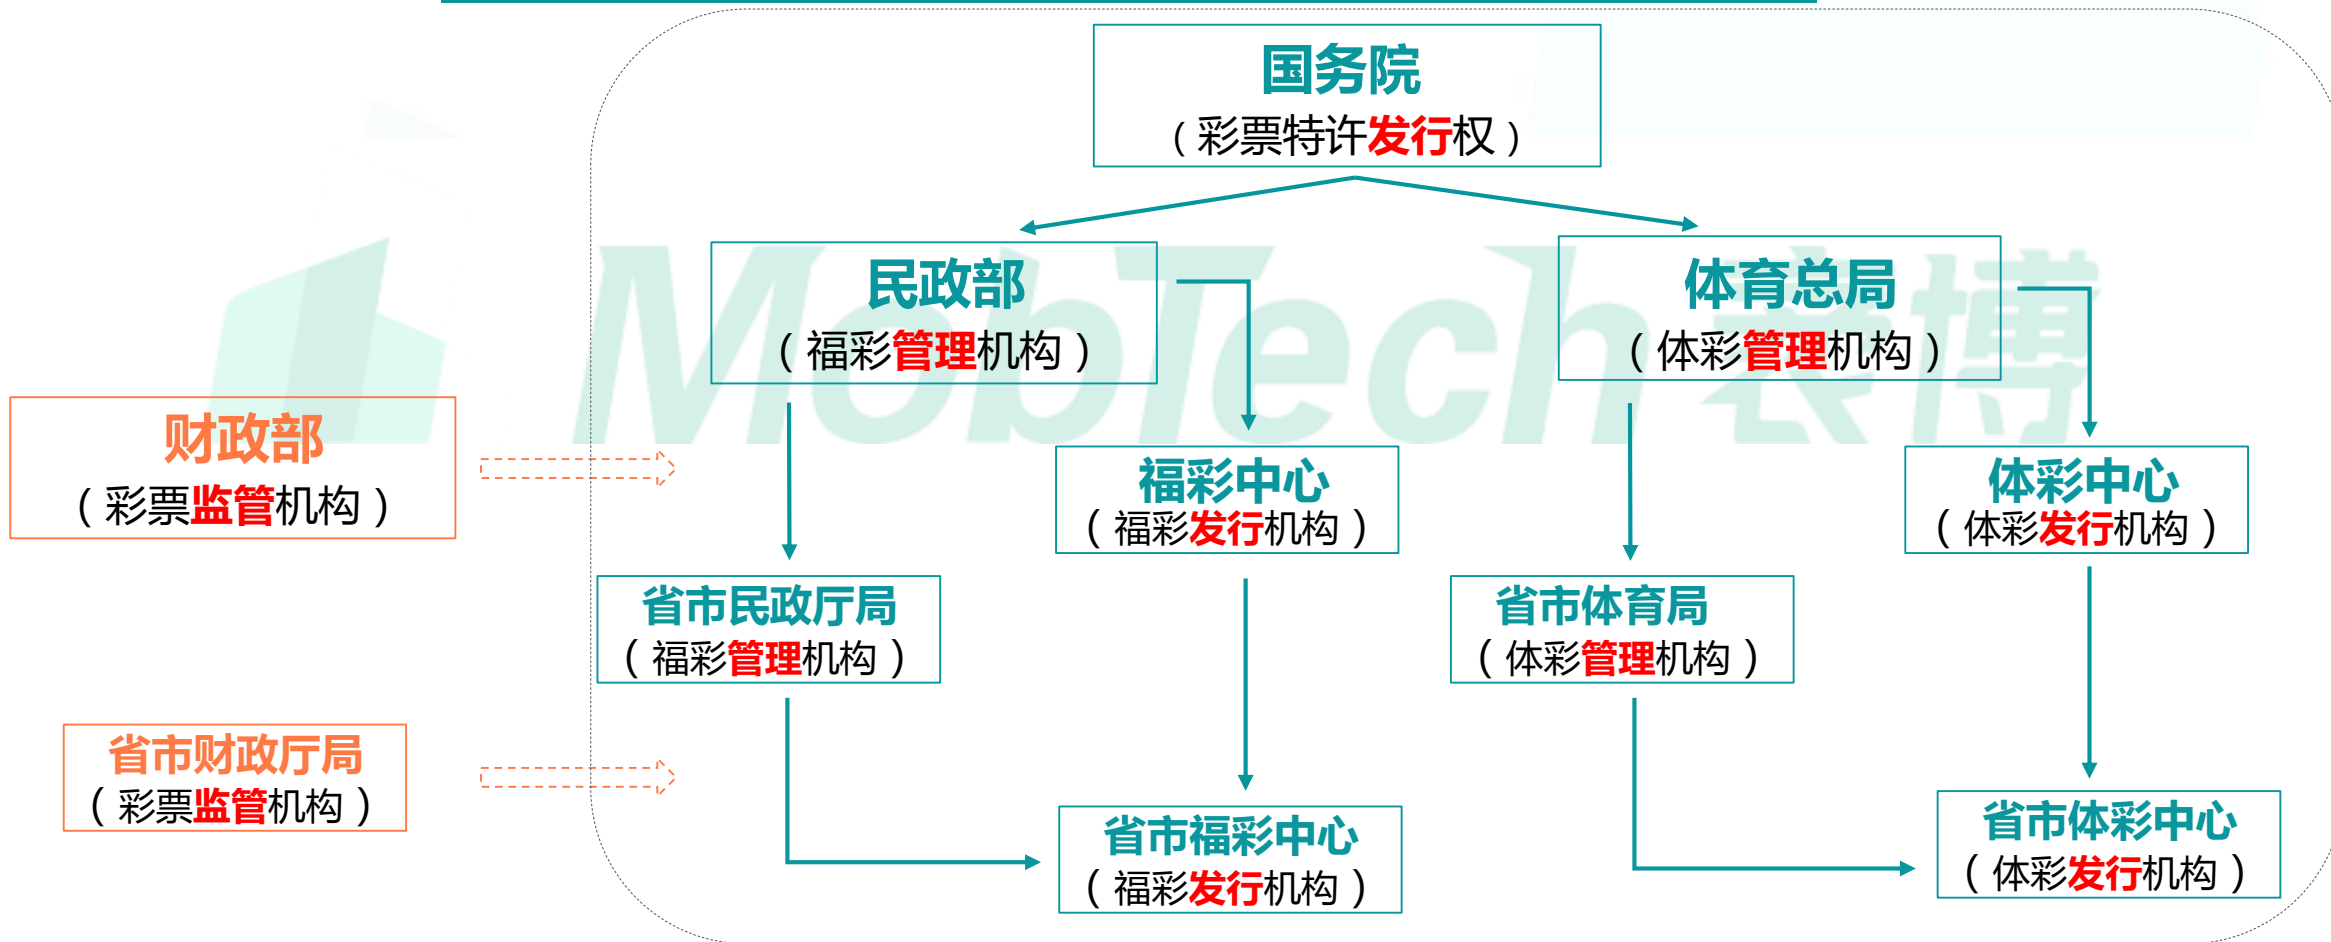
国务院
（彩票特许发行权）

民政部
（福彩管理机构）

体育总局
（体彩管理机构）

财政部
（彩票监管机构）

福彩中心
（福彩发行机构）

体彩中心
（体彩发行机构）

省市民政厅局
（福彩管理机构）

省市体育局
（体彩管理机构）

省市财政厅局
（彩票监管机构）

省市福彩中心
（福彩发行机构）

省市体彩中心
（体彩发行机构）

MobTech 袤博